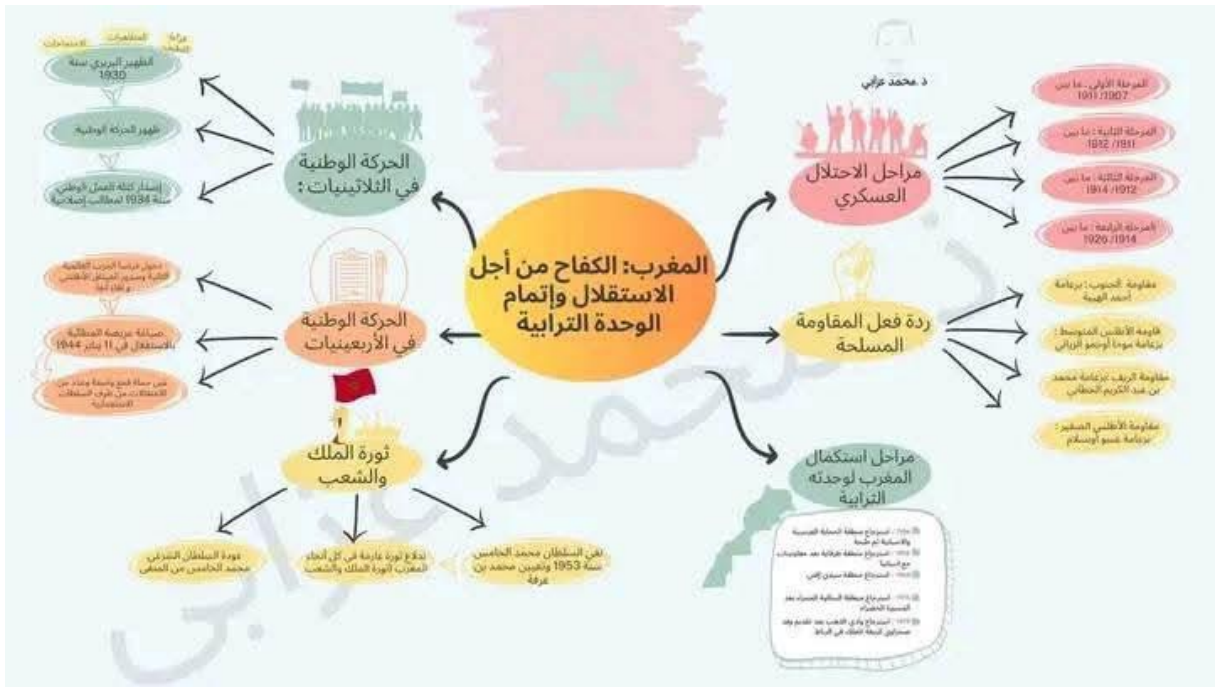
المغرب: الكفاح من أجل الاستقلال وإتمام الوحدة الترابية

د. محمد عرابي

مراحل الاحتلال العسكري

المرحلة الأولى: ما بين 1907/1911

المرحلة الثانية: ما بين 1911/1912

المرحلة الثالثة: ما بين 1912/1914

المرحلة الرابعة: ما بين 1914/1926

ردة فعل المقاومة المسلحة

مقاومة الجنوب: بزعامة أحمد الهيبة

قاومة الأطلس المتوسط: بزعامة موحا أوحمو الزياني

مقاومة الريف: بزعامة محمد بن عبد الكريم الخطابي

مقاومة الأطلس الصغير: بزعامة عسو أوبسلام

مراحل استكمال المغرب لوحدته الترابية

1956: استرجاع منطقة الحماية الفرنسية والإسبانية ثم طنجة

1958: استرجاع منطقة طرفاية بعد مفاوضات مع إسبانيا

1969: استرجاع منطقة سيدي إفني

1975: استرجاع منطقة الساقية الحمراء بعد المسيرة الخضراء

1979: استرجاع وادي الذهب بعد تقديم وفد صحراوي البيعة للملك في الرباط

الحركة الوطنية في الثلاثينيات:

المظاهرات

الاحتجاجات

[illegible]

الظهير البربري سنة 1930

ظهور الحركة الوطنية

إصدار كتلة العمل الوطني سنة 1934 لمطالب إصلاحية

الحركة الوطنية في الأربعينيات

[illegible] ظروف الحرب العالمية الثانية وصدور الميثاق الأطلسي و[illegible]

صياغة عريضة المطالبة بالاستقلال في 11 يناير 1944

شن حملة قمع واسعة وعدد من الاعتقالات من طرف السلطات الاستعمارية

ثورة الملك والشعب

نفي السلطان محمد الخامس سنة 1953 وتعيين محمد بن عرفة

اندلاع ثورة عارمة في كل أنحاء المغرب (ثورة الملك والشعب)

عودة السلطان الشرعي محمد الخامس من المنفى

محمد عرابي